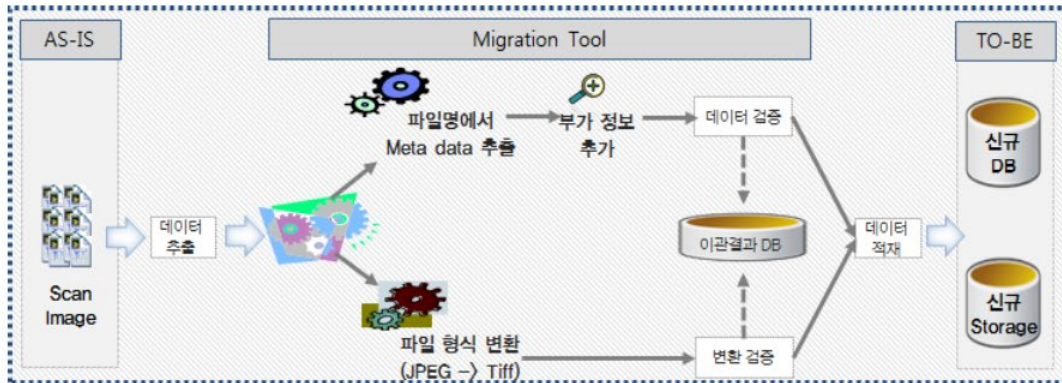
AS-IS

Migration Tool

TO-BE

Scan Image

데이터 추출

파일명에서 Meta data 추출

부가 정보 추가

데이터 검증

이관결과 DB

파일 형식 변환 (JPEG –) Tiff)

변환 검증

데이터 적재

신규 DB

신규 Storage